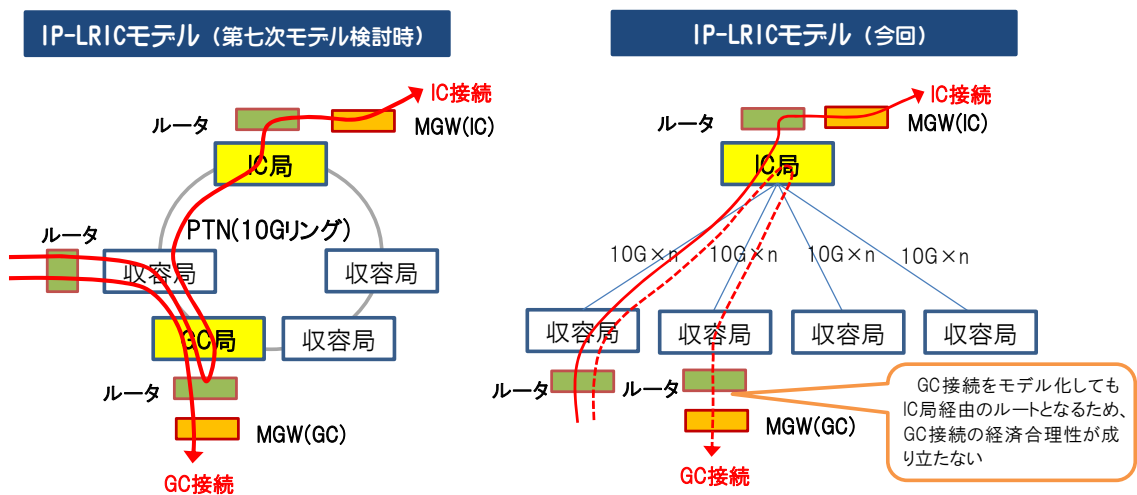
IP-LRICモデル（第七次モデル検討時）

IC接続
ルータ
MGW(IC)
IC局
PTN(10Gリング)
ルータ
収容局
収容局
GC局
収容局
ルータ
MGW(GC)
GC接続

IP-LRICモデル（今回）

IC接続
ルータ
MGW(IC)
IC局
10G×n
10G×n
10G×n
10G×n
収容局
収容局
収容局
収容局
ルータ
ルータ
MGW(GC)
GC接続

GC接続をモデル化しても IC局経由のルートとなるため、GC接続の経済合理性が成り立たない